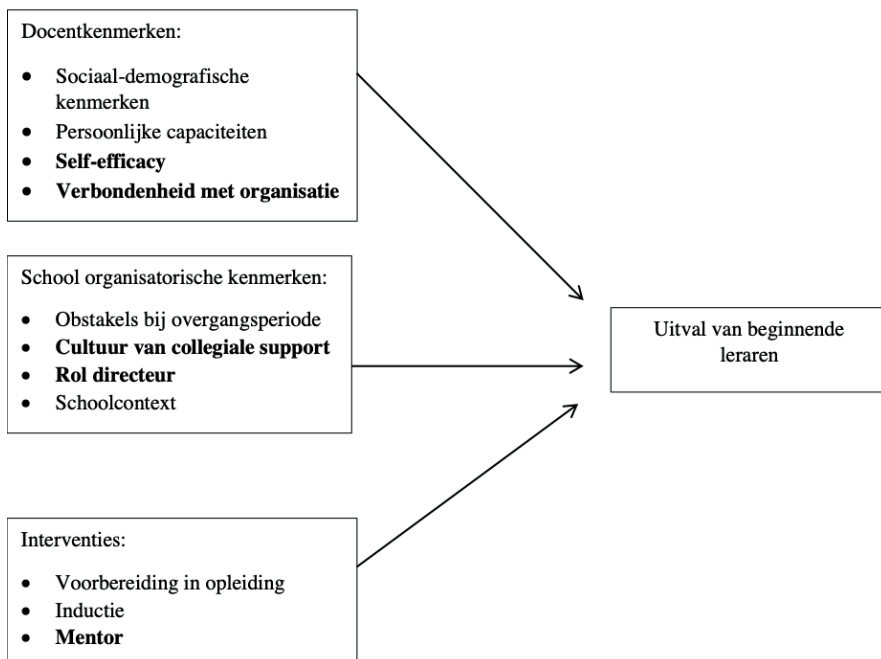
Docentkenmerken:

- Sociaal-demografische kenmerken
- Persoonlijke capaciteiten
- **Self-efficacy**
- **Verbondenheid met organisatie**

School organisatorische kenmerken:

- Obstakels bij overgangsperiode
- **Cultuur van collegiale support**
- **Rol directeur**
- Schoolcontext

Uitval van beginnende leraren

Interventies:

- Voorbereiding in opleiding
- Inductie
- **Mentor**